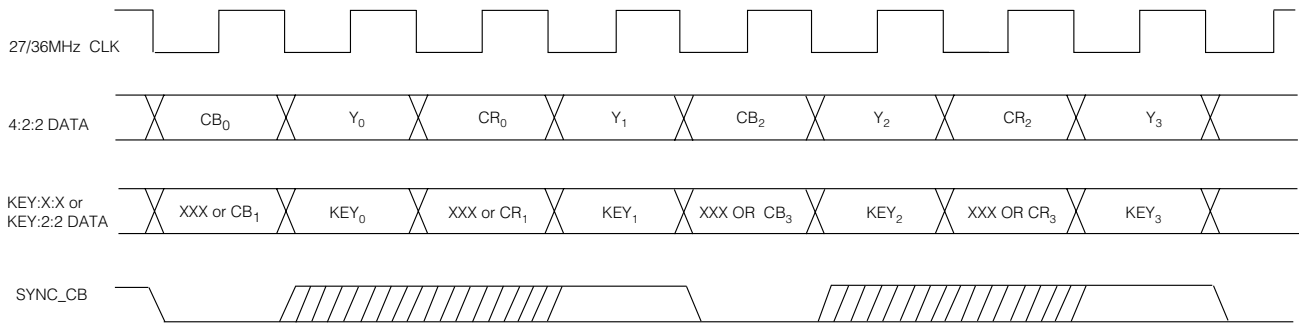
27/36MHz CLK

4:2:2 DATA

$CB_0$ $Y_0$ $CR_0$ $Y_1$ $CB_2$ $Y_2$ $CR_2$ $Y_3$

KEY:X:X or KEY:2:2 DATA

XXX or $CB_1$ $KEY_0$ XXX or $CR_1$ $KEY_1$ XXX OR $CB_3$ $KEY_2$ XXX OR $CR_3$ $KEY_3$

SYNC_CB